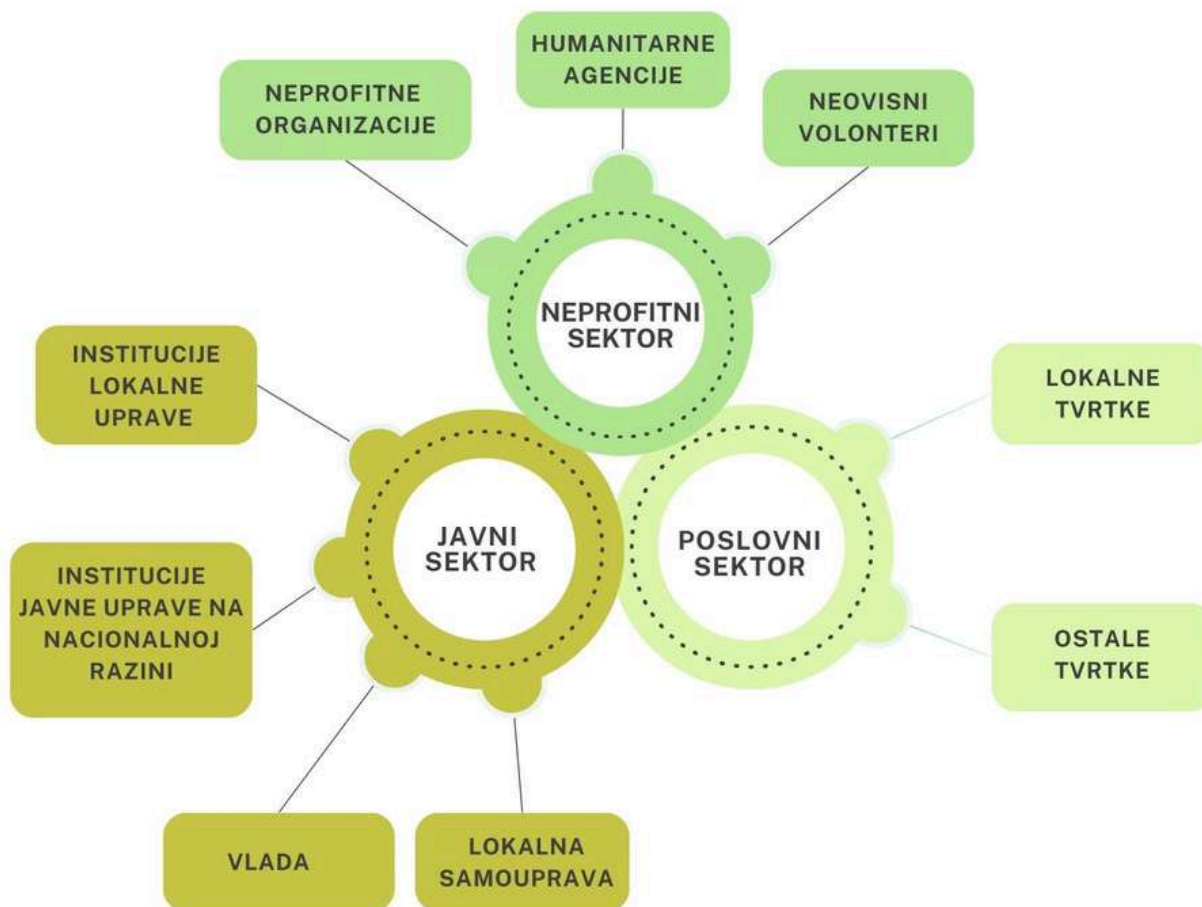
HUMANITARNE AGENCIJE

NEPROFITNE ORGANIZACIJE

NEOVISNI VOLONTERI

NEPROFITNI SEKTOR

INSTITUCIJE LOKALNE UPRAVE

LOKALNE TVRTKE

JAVNI SEKTOR

POSLOVNI SEKTOR

INSTITUCIJE JAVNE UPRAVE NA NACIONALNOJ RAZINI

OSTALE TVRTKE

VLADA

LOKALNA SAMOUPRAVA